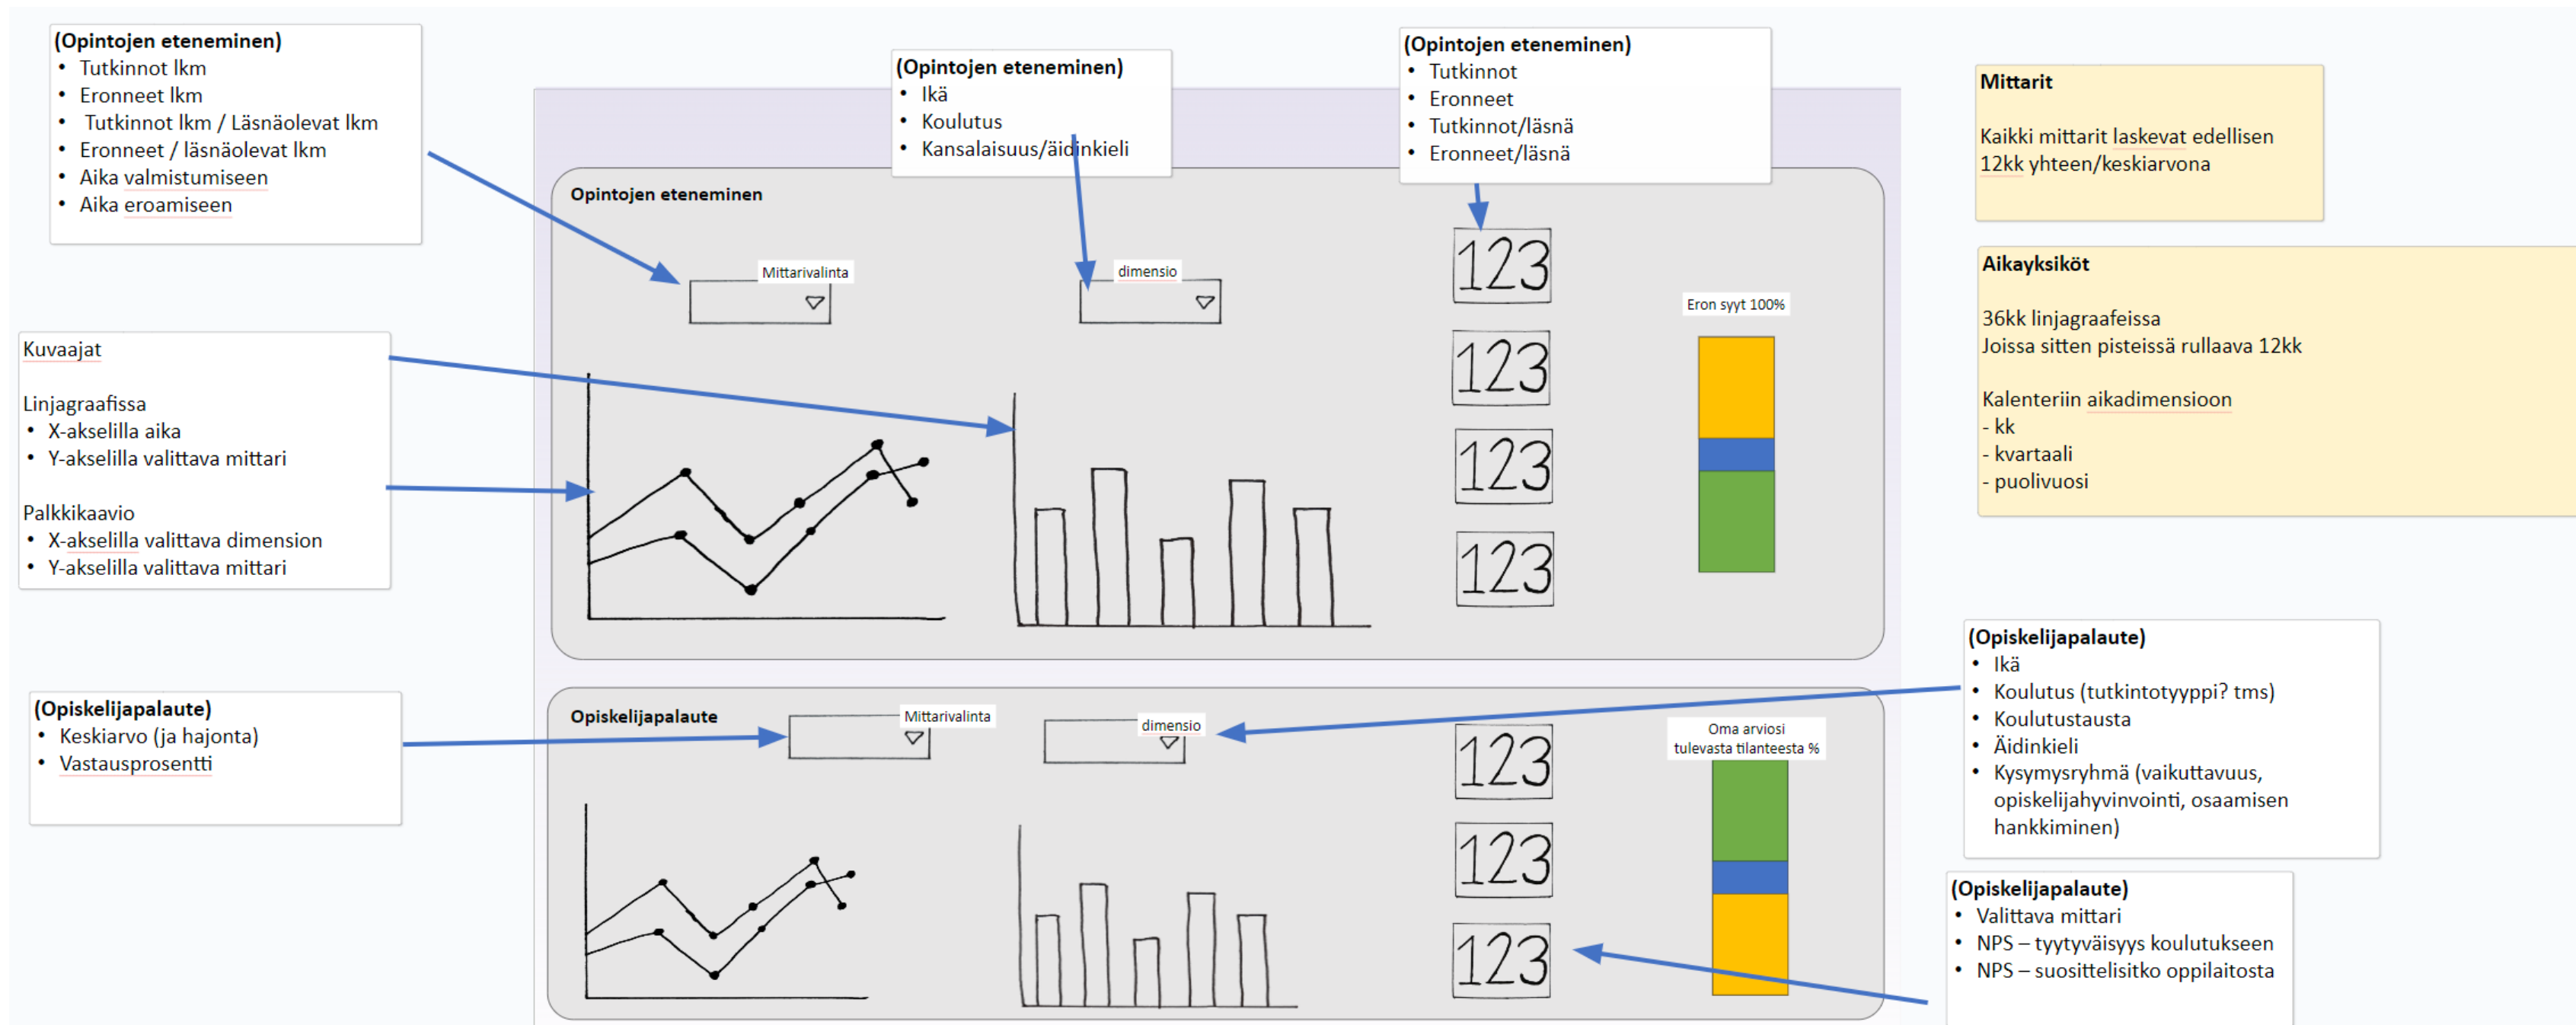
(Opintojen eteneminen)
• Tutkinnot lkm
• Eronneet lkm
• Tutkinnot lkm / Läsnäolevat lkm
• Eronneet / läsnäolevat lkm
• Aika valmistumiseen
• Aika eroamiseen

(Opintojen eteneminen)
• Ikä
• Koulutus
• Kansalaisuus/äidinkieli

(Opintojen eteneminen)
• Tutkinnot
• Eronneet
• Tutkinnot/läsnä
• Eronneet/läsnä

Mittarit

Kaikki mittarit laskevat edellisen 12kk yhteen/keskiarvona

Aikayksiköt

36kk linjagraafeissa
Joissa sitten pisteissä rullaava 12kk

Kalenteriin aikadimensioon
- kk
- kvartaali
- puolivuosi

Opintojen eteneminen

Mittarivalinta

dimensio

123
123
123
123

Eron syyt 100%

Kuvaajat

Linjagraafissa
• X-akselilla aika
• Y-akselilla valittava mittari

Palkkikaavio
• X-akselilla valittava dimension
• Y-akselilla valittava mittari

(Opiskelijapalaute)
• Keskiarvo (ja hajonta)
• Vastausprosentti

Opiskelijapalaute

Mittarivalinta

dimensio

123
123
123

Oma arviosi tulevasta tilanteesta %

(Opiskelijapalaute)
• Ikä
• Koulutus (tutkintotyyppi? tms)
• Koulutustausta
• Äidinkieli
• Kysymysryhmä (vaikuttavuus, opiskelijahyvinvointi, osaamisen hankkiminen)

(Opiskelijapalaute)
• Valittava mittari
• NPS – tyytyväisyys koulutukseen
• NPS – suosittelisitko oppilaitosta